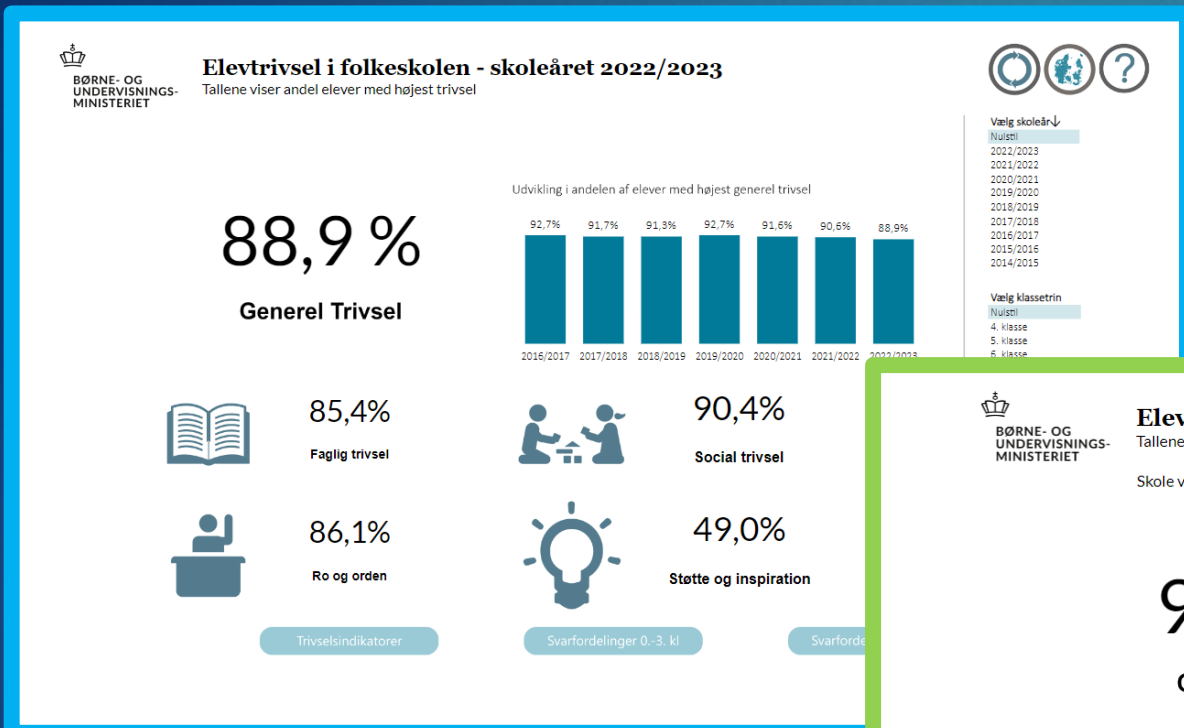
BØRNE- OG UNDERVISNINGS-MINISTERIET

Elevtrivsel i folkeskolen - skoleåret 2022/2023

Tallene viser andel elever med højest trivsel

Vælg skoleår

Nulstil
2022/2023
2021/2022
2020/2021
2019/2020
2018/2019
2017/2018
2016/2017
2015/2016
2014/2015

Vælg klassetrin

Nulstil
4. klasse
5. klasse
6. klasse

88,9 %

Generel Trivsel

Udvikling i andelen af elever med højest generel trivsel

| 2016/2017 | 2017/2018 | 2018/2019 | 2019/2020 | 2020/2021 | 2021/2022 | 2022/2023 |
|---|---|---|---|---|---|---|
| 92,7% | 91,7% | 91,3% | 92,7% | 91,6% | 90,6% | 88,9% |

85,4%

Faglig trivsel

90,4%

Social trivsel

86,1%

Ro og orden

49,0%

Støtte og inspiration

Trivselsindikatorer

Svarfordelinger 0.-3. kl

Svarforde

BØRNE- OG UNDERVISNINGS-MINISTERIET

Elev

Tallene

Skole v

9